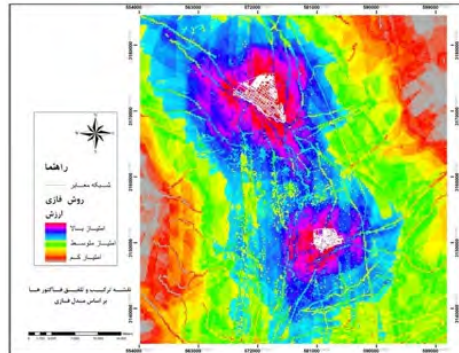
554000 563000 572000 581000 590000 599000

راهنما

شبکه معابر

روش فازی

ارزش

امتیاز بالا

امتیاز متوسط

امتیاز کم

نقشه ترکیب و تلفیق فاکتورها

بر اساس مدل فازی

554000 563000 572000 581000 590000 599000